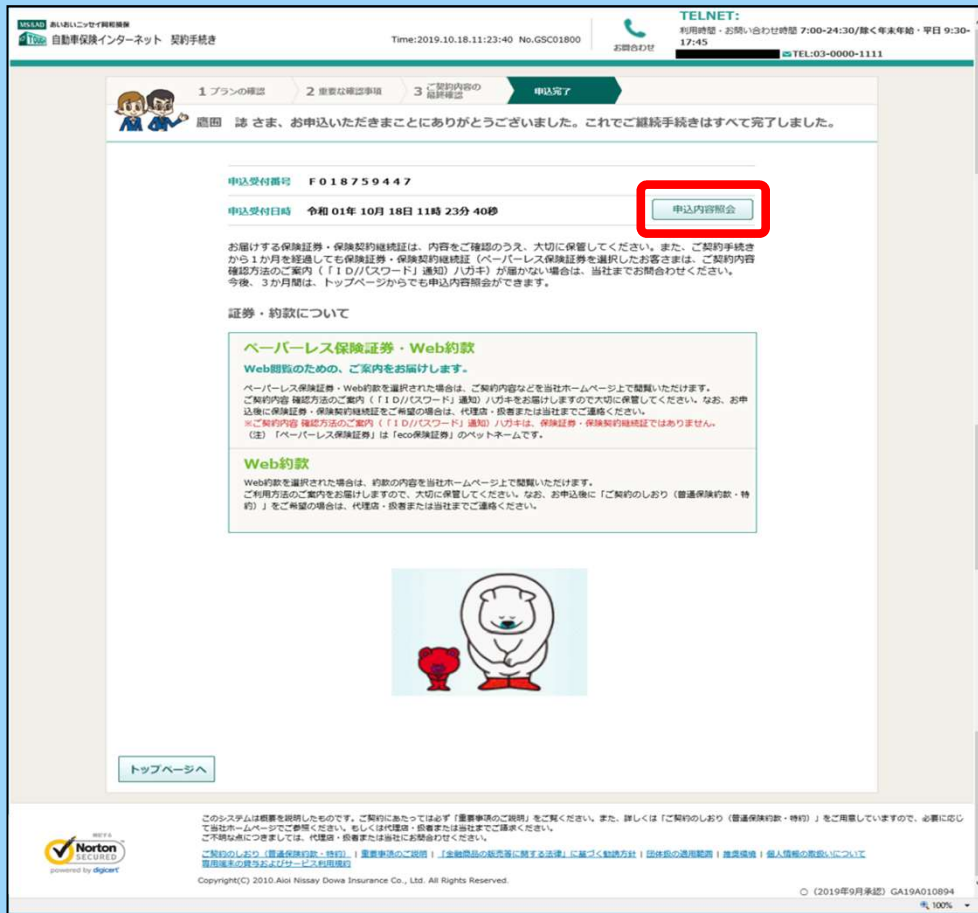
MS&AD あいおいニッセイ同和損保
自動車保険インターネット　契約手続き

Time:2019.10.18.11:23:40　No.GSC01800

お問合わせ

TELNET:
利用時間・お問い合わせ時間 7:00-24:30/除く年末年始・平日 9:30-17:45
TEL:03-0000-1111

1 プランの確認　2 重要な確認事項　3 ご契約内容の最終確認　申込完了

鷹田　誌 さま、お申込いただきまことにありがとうございました。これでご継続手続きはすべて完了しました。

申込受付番号　F018759447

申込受付日時　令和 01年 10月 18日 11時 23分 40秒

申込内容照会

お届けする保険証券・保険契約継続証は、内容をご確認のうえ、大切に保管してください。また、ご契約手続きから1か月を経過しても保険証券・保険契約継続証（ペーパーレス保険証券を選択したお客さまは、ご契約内容確認方法のご案内（「ＩＤ/パスワード」通知）ハガキ）が届かない場合は、当社までお問合わせください。
今後、３か月間は、トップページからでも申込内容照会ができます。

証券・約款について

ペーパーレス保険証券・Web約款

Web閲覧のための、ご案内をお届けします。

ペーパーレス保険証券・Web約款を選択された場合は、ご契約内容などを当社ホームページ上で閲覧いただけます。
ご契約内容 確認方法のご案内（「ＩＤ/パスワード」通知）ハガキをお届けしますので大切に保管してください。なお、お申込後に保険証券・保険契約継続証をご希望の場合は、代理店・扱者または当社までご連絡ください。
※ご契約内容 確認方法のご案内（「ＩＤ/パスワード」通知）ハガキは、保険証券・保険契約継続証ではありません。
（注）「ペーパーレス保険証券」は「eco保険証券」のペットネームです。

Web約款

Web約款を選択された場合は、約款の内容を当社ホームページ上で閲覧いただけます。
ご利用方法のご案内をお届けしますので、大切に保管してください。なお、お申込後に「ご契約のしおり（普通保険約款・特約）」をご希望の場合は、代理店・扱者または当社までご連絡ください。

トップページへ

このシステムは概要を説明したものです。ご契約にあたっては必ず「重要事項のご説明」をご覧ください。また、詳しくは「ご契約のしおり（普通保険約款・特約）」をご用意していますので、必要に応じて当社ホームページでご参照ください。もしくは代理店・扱者または当社までご請求ください。
ご不明な点につきましては、代理店・扱者または当社にお問合わせください。

Norton SECURED powered by digicert

ご契約のしおり（普通保険約款・特約）｜重要事項のご説明｜「金融商品の販売等に関する法律」に基づく勧誘方針｜団体扱の適用範囲｜推奨規格｜個人情報の取扱いについて
音用端末の貸与およびサービス利用規約

Copyright(C) 2010.Aioi Nissay Dowa Insurance Co., Ltd. All Rights Reserved.

○（2019年9月承認）GA19A010894

100%